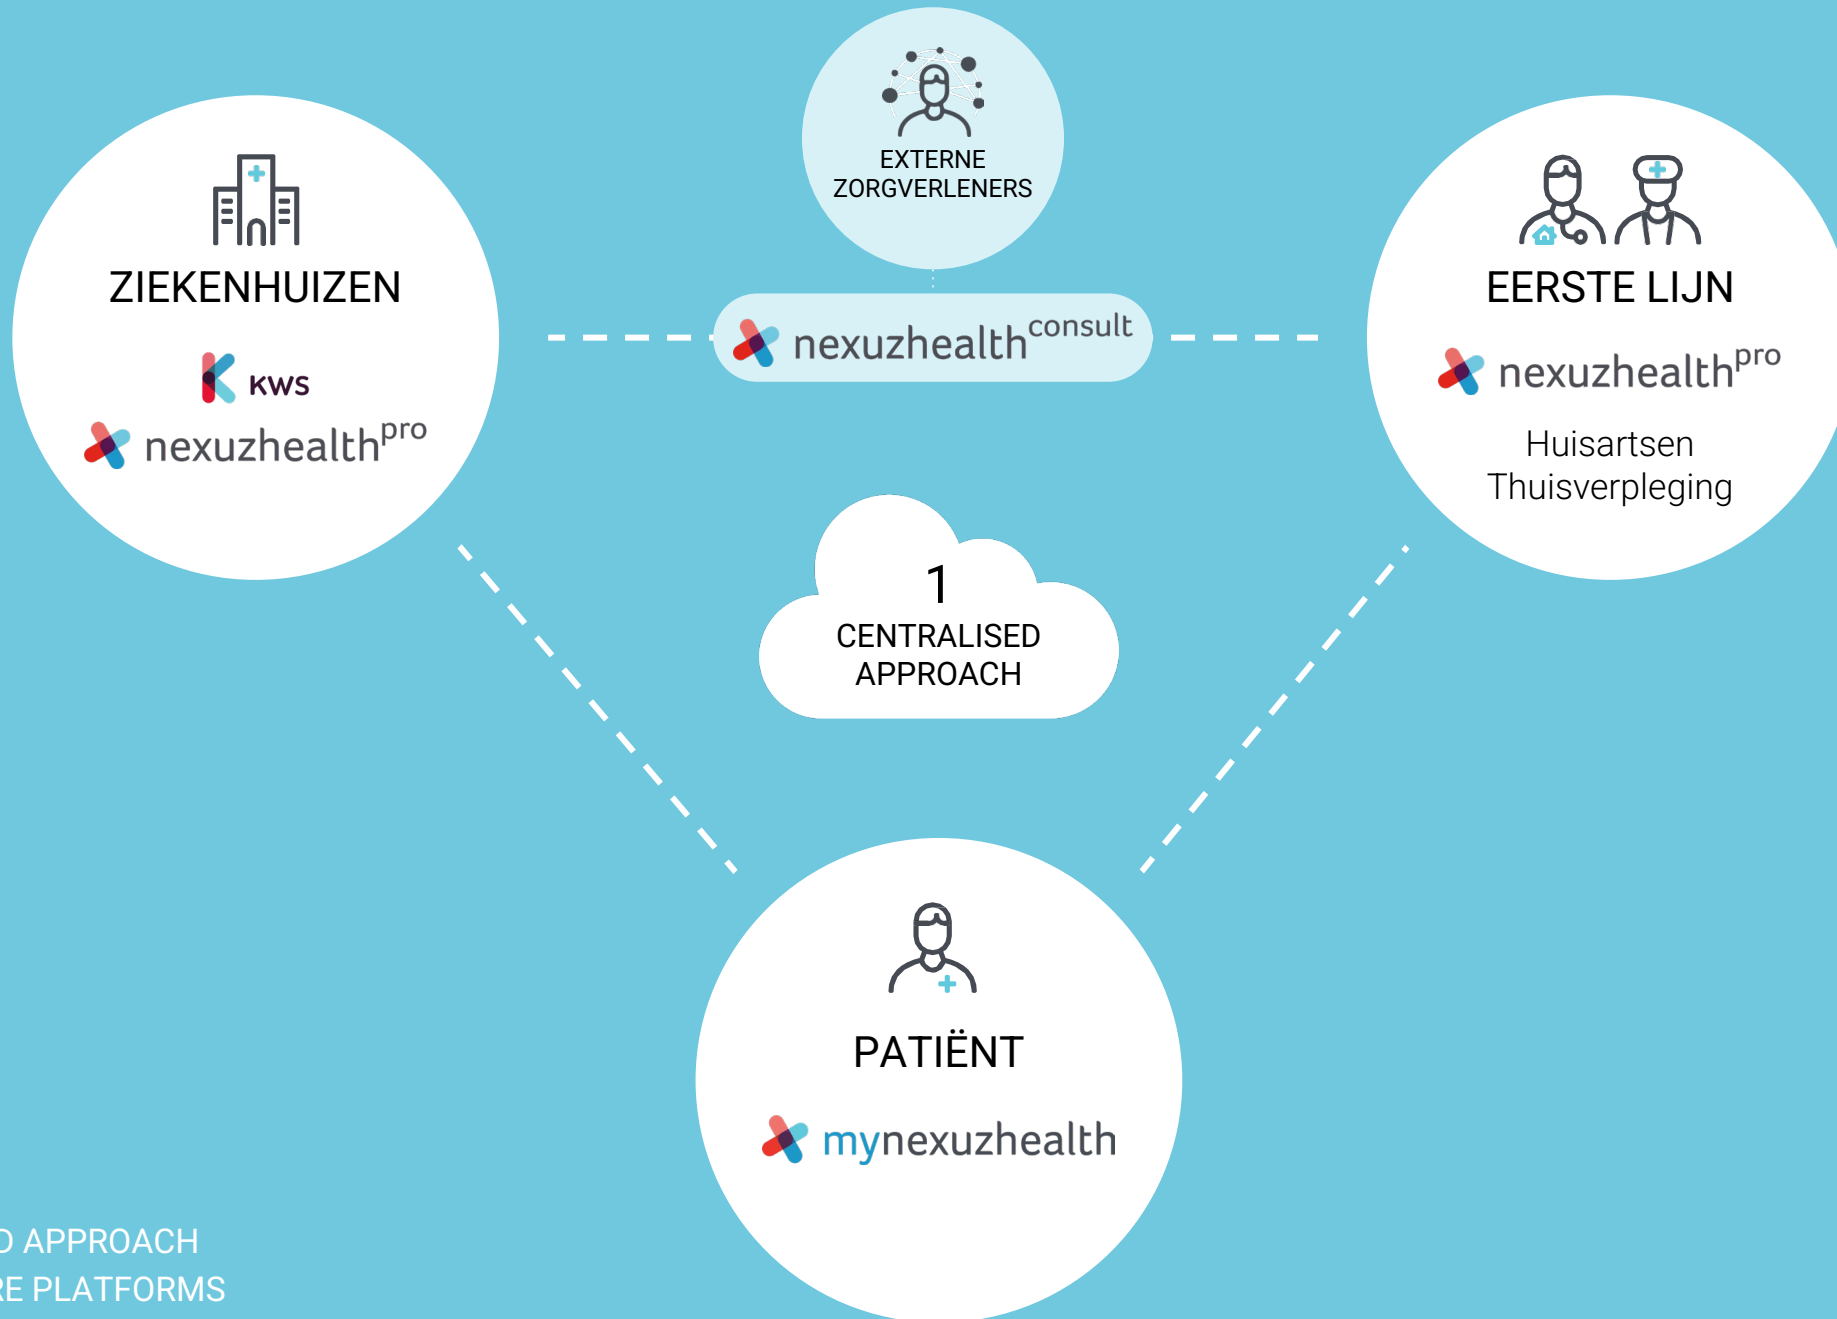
EXTERNE ZORGVERLENERS

ZIEKENHUIZEN

KWS

nexuzhealth$^{pro}$

nexuzhealth$^{consult}$

EERSTE LIJN

nexuzhealth$^{pro}$

Huisartsen
Thuisverpleging

1
CENTRALISED APPROACH

PATIËNT

mynexuzhealth

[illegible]D APPROACH
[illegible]RE PLATFORMS